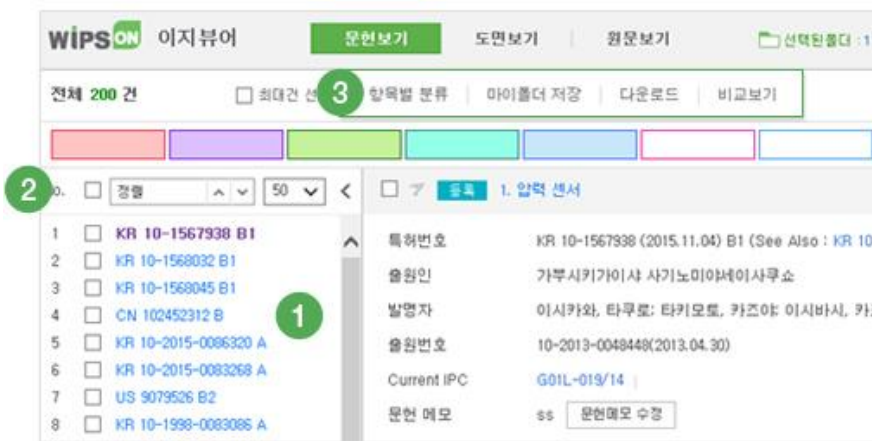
WIPS ON 이지뷰어 문헌보기 도면보기 원문보기 선택된폴더 : 1

전체 200 건 최대건 선 3 항목별 분류 | 마이폴더 저장 | 다운로드 | 비교보기

2 o. 정렬 50 <

등록 1. 압력 센서

| | | |
|---|---|---|
| 1 | KR 10-1567938 B1 | |
| 2 | KR 10-1568032 B1 | |
| 3 | KR 10-1568045 B1 | |
| 4 | CN 102452312 B | 1 |
| 5 | KR 10-2015-0086320 A | |
| 6 | KR 10-2015-0083268 A | |
| 7 | US 9079526 B2 | |
| 8 | KR 10-1998-0083086 A | |

| | |
|---|---|
| 특허번호 | KR 10-1567938 (2015.11.04) B1 (See Also : KR 10 |
| 출원인 | 가부시키가이샤 사기노미야세이사쿠쇼 |
| 발명자 | 이시카와, 타쿠로; 타키모토, 카즈야; 이시바시, 카 |
| 출원번호 | 10-2013-0048448(2013.04.30) |
| Current IPC | G01L-019/14 |
| 문헌 메모 | ss 문헌메모 수정 |